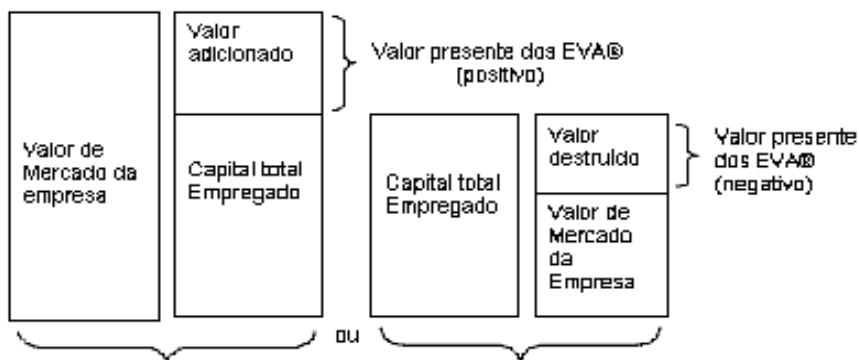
Valor de Mercado da empresa

Valor adicionado

Capital total Empregado

Valor presente dos EVA® (positivo)

ou

Capital total Empregado

Valor destruído

Valor de Mercado da Empresa

Valor presente dos EVA® (negativo)